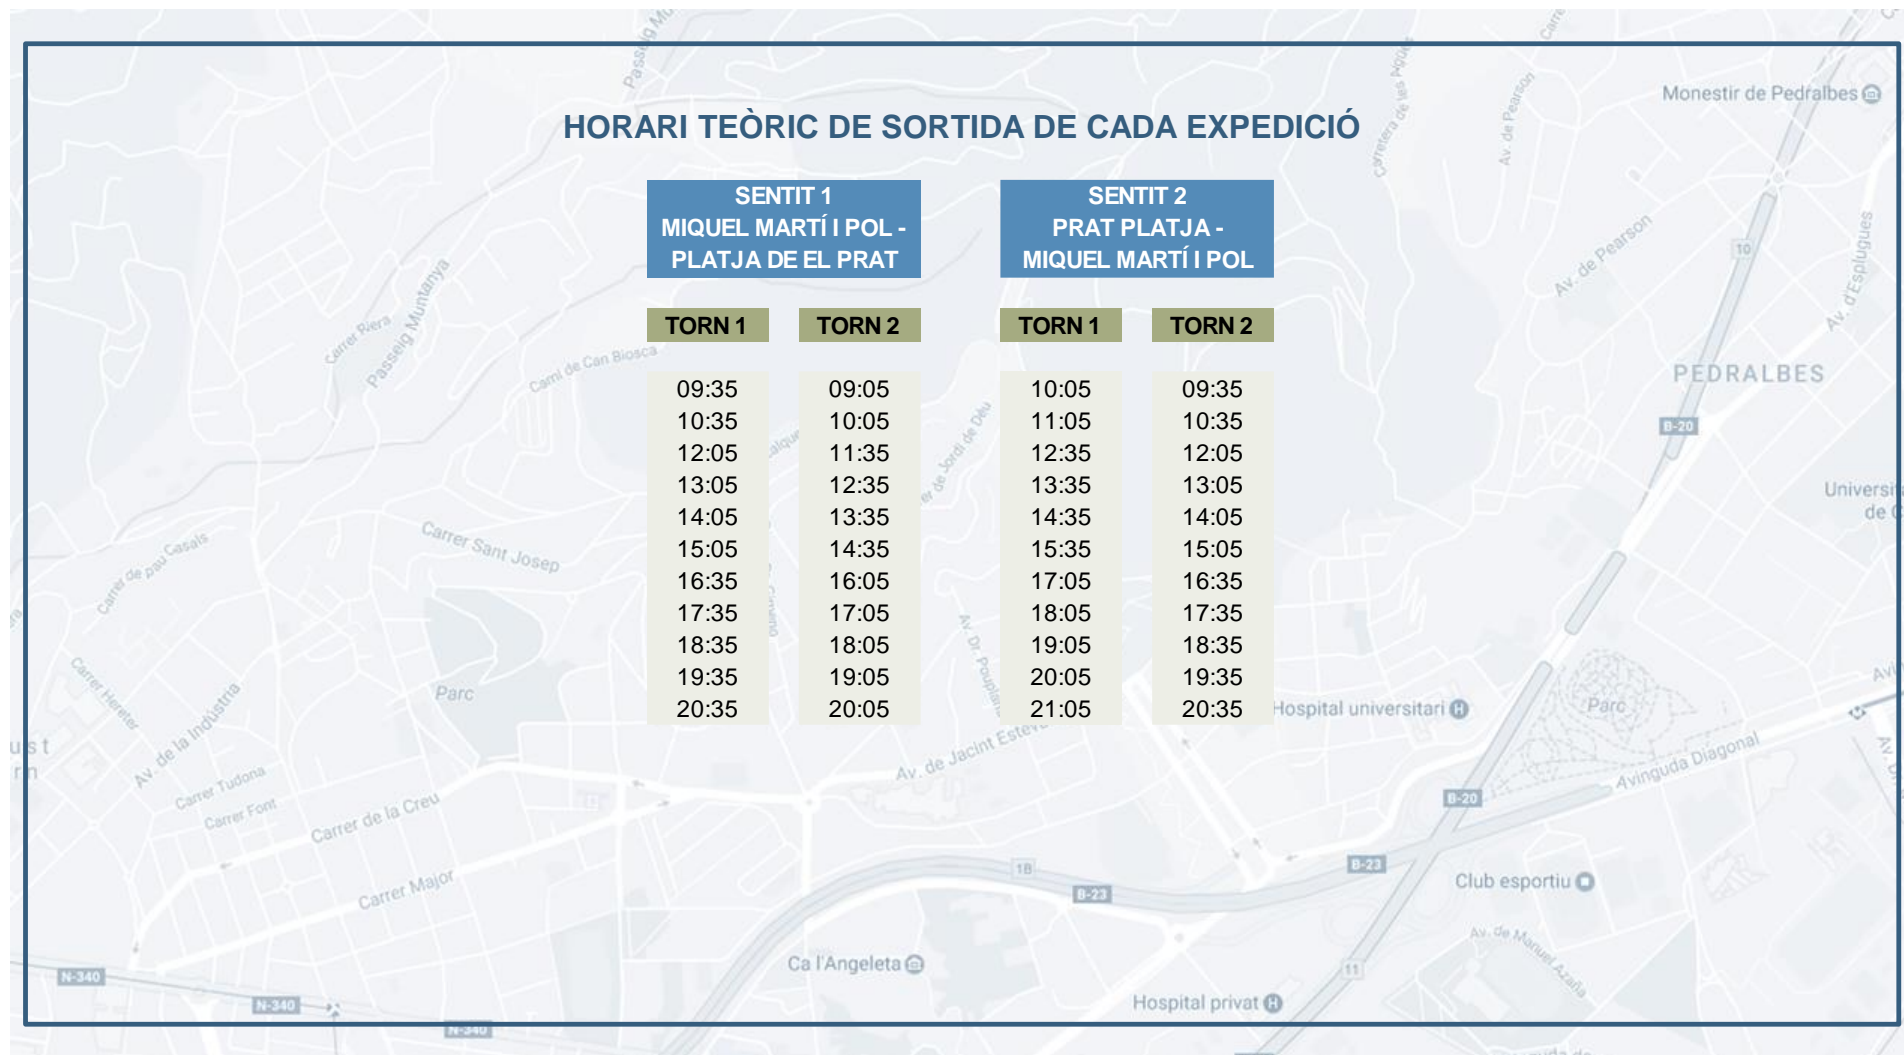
HORARI TEÒRIC DE SORTIDA DE CADA EXPEDICIÓ

| SENTIT 1 MIQUEL MARTÍ I POL - PLATJA DE EL PRAT | | SENTIT 2 PRAT PLATJA - MIQUEL MARTÍ I POL | |
|---|---|---|---|
| TORN 1 | TORN 2 | TORN 1 | TORN 2 |
| 09:35 | 09:05 | 10:05 | 09:35 |
| 10:35 | 10:05 | 11:05 | 10:35 |
| 12:05 | 11:35 | 12:35 | 12:05 |
| 13:05 | 12:35 | 13:35 | 13:05 |
| 14:05 | 13:35 | 14:35 | 14:05 |
| 15:05 | 14:35 | 15:35 | 15:05 |
| 16:35 | 16:05 | 17:05 | 16:35 |
| 17:35 | 17:05 | 18:05 | 17:35 |
| 18:35 | 18:05 | 19:05 | 18:35 |
| 19:35 | 19:05 | 20:05 | 19:35 |
| 20:35 | 20:05 | 21:05 | 20:35 |

Monestir de Pedralbes
PEDRALBES
Av. de Pearson
Av. d'Esplugues
B-20
Universi de
Hospital universitari
Parc
Avinguda Diagonal
B-20
B-23
Club esportiu
Av. de Manuel Azaña
Hospital privat
Ca l'Angeleta
B-23
Av. de Jacint Esteve
Av. Dr. Pouplana
Carrer Sant Josep
Camí de Can Bioscа
Passeig Muntanya
Carrer Riera
Carrer de pau Casals
Carrer Hereter
Av. de la Indústria
Parc
Carrer Tudona
Carrer Font
Carrer de la Creu
Carrer Major
N-340
N-340
N-340
Carretera de les Aigües
Passeig Ma